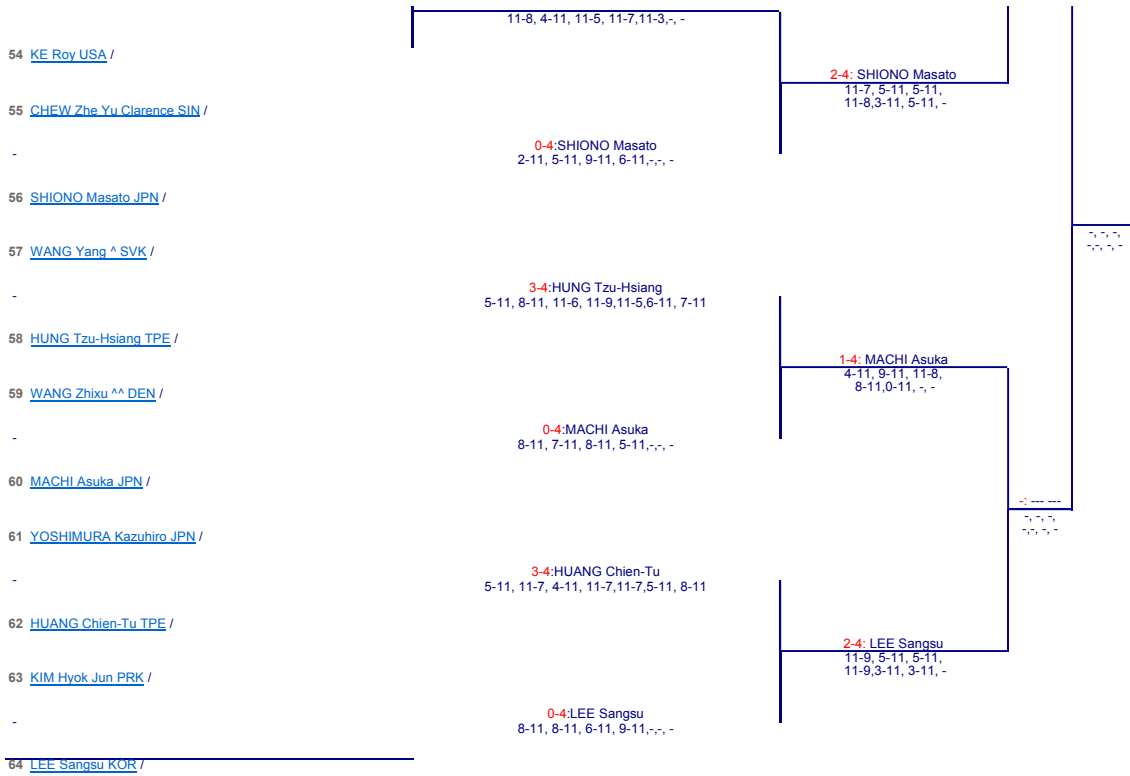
11-8, 4-11, 11-5, 11-7,11-3,-, -

54 KE Roy USA /

2-4: SHIONO Masato
11-7, 5-11, 5-11,
11-8,3-11, 5-11, -

55 CHEW Zhe Yu Clarence SIN /

-

0-4:SHIONO Masato
2-11, 5-11, 9-11, 6-11,-,-, -

56 SHIONO Masato JPN /

-, -, -,
-,-, -, -

57 WANG Yang ^ SVK /

-

3-4:HUNG Tzu-Hsiang
5-11, 8-11, 11-6, 11-9,11-5,6-11, 7-11

58 HUNG Tzu-Hsiang TPE /

1-4: MACHI Asuka
4-11, 9-11, 11-8,
8-11,0-11, -, -

59 WANG Zhixu ^^ DEN /

-

0-4:MACHI Asuka
8-11, 7-11, 8-11, 5-11,-,-, -

60 MACHI Asuka JPN /

-: --- ---
-, -, -,
-,-, -, -

61 YOSHIMURA Kazuhiro JPN /

-

3-4:HUANG Chien-Tu
5-11, 11-7, 4-11, 11-7,11-7,5-11, 8-11

62 HUANG Chien-Tu TPE /

2-4: LEE Sangsu
11-9, 5-11, 5-11,
11-9,3-11, 3-11, -

63 KIM Hyok Jun PRK /

-

0-4:LEE Sangsu
8-11, 8-11, 6-11, 9-11,-,-, -

64 LEE Sangsu KOR /